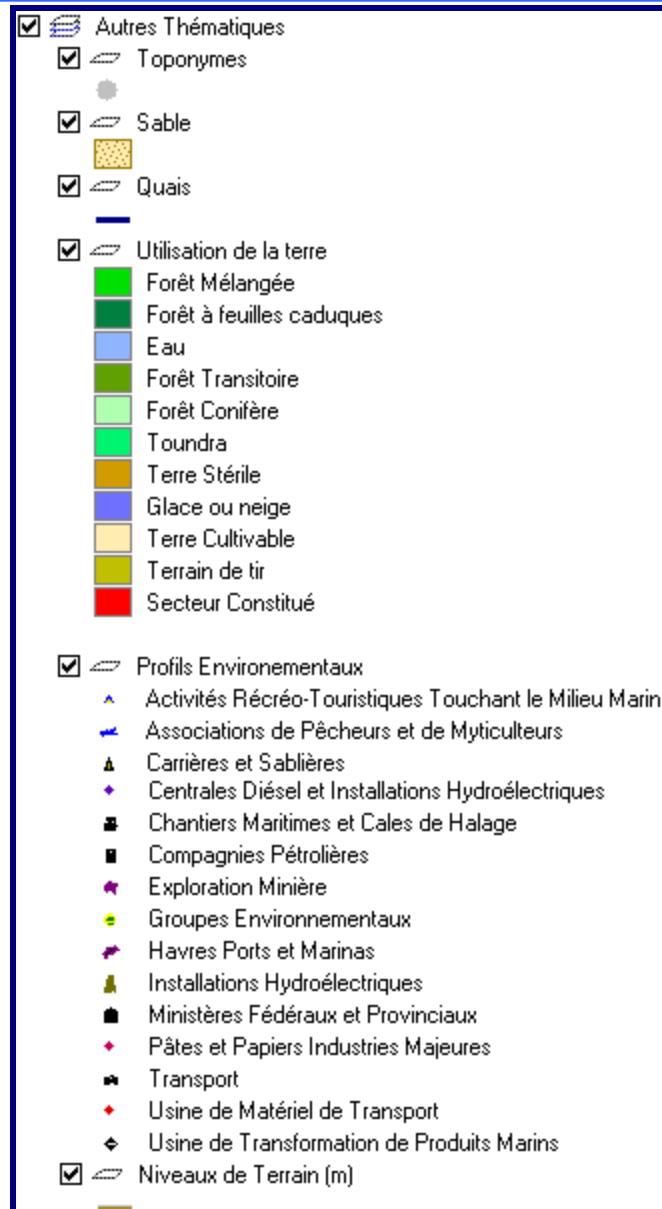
Autres Thématiques
Toponymes
Sable
Quais
Utilisation de la terre
Forêt Mélangée
Forêt à feuilles caduques
Eau
Forêt Transitoire
Forêt Conifère
Toundra
Terre Stérile
Glace ou neige
Terre Cultivable
Terrain de tir
Secteur Constitué

Profils Environementaux
Activités Récréo-Touristiques Touchant le Milieu Marin
Associations de Pêcheurs et de Myticulteurs
Carrières et Sablières
Centrales Diésel et Installations Hydroélectriques
Chantiers Maritimes et Cales de Halage
Compagnies Pétrolières
Exploration Minière
Groupes Environnementaux
Havres Ports et Marinas
Installations Hydroélectriques
Ministères Fédéraux et Provinciaux
Pâtes et Papiers Industries Majeures
Transport
Usine de Matériel de Transport
Usine de Transformation de Produits Marins
Niveaux de Terrain (m)